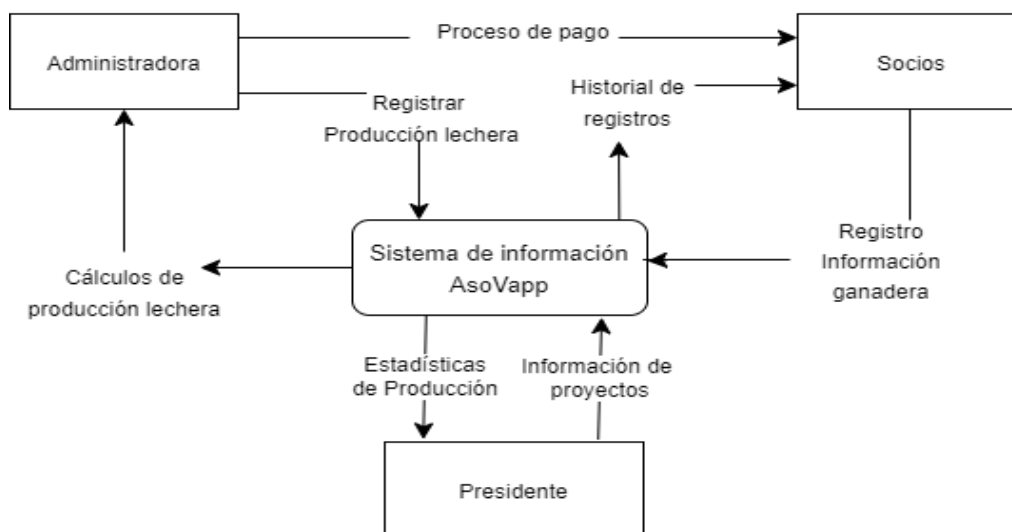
Administradora

Proceso de pago

Socios

Historial de registros

Registrar Producción lechera

Sistema de información AsoVapp

Cálculos de producción lechera

Registro Información ganadera

Estadísticas de Producción

Información de proyectos

Presidente